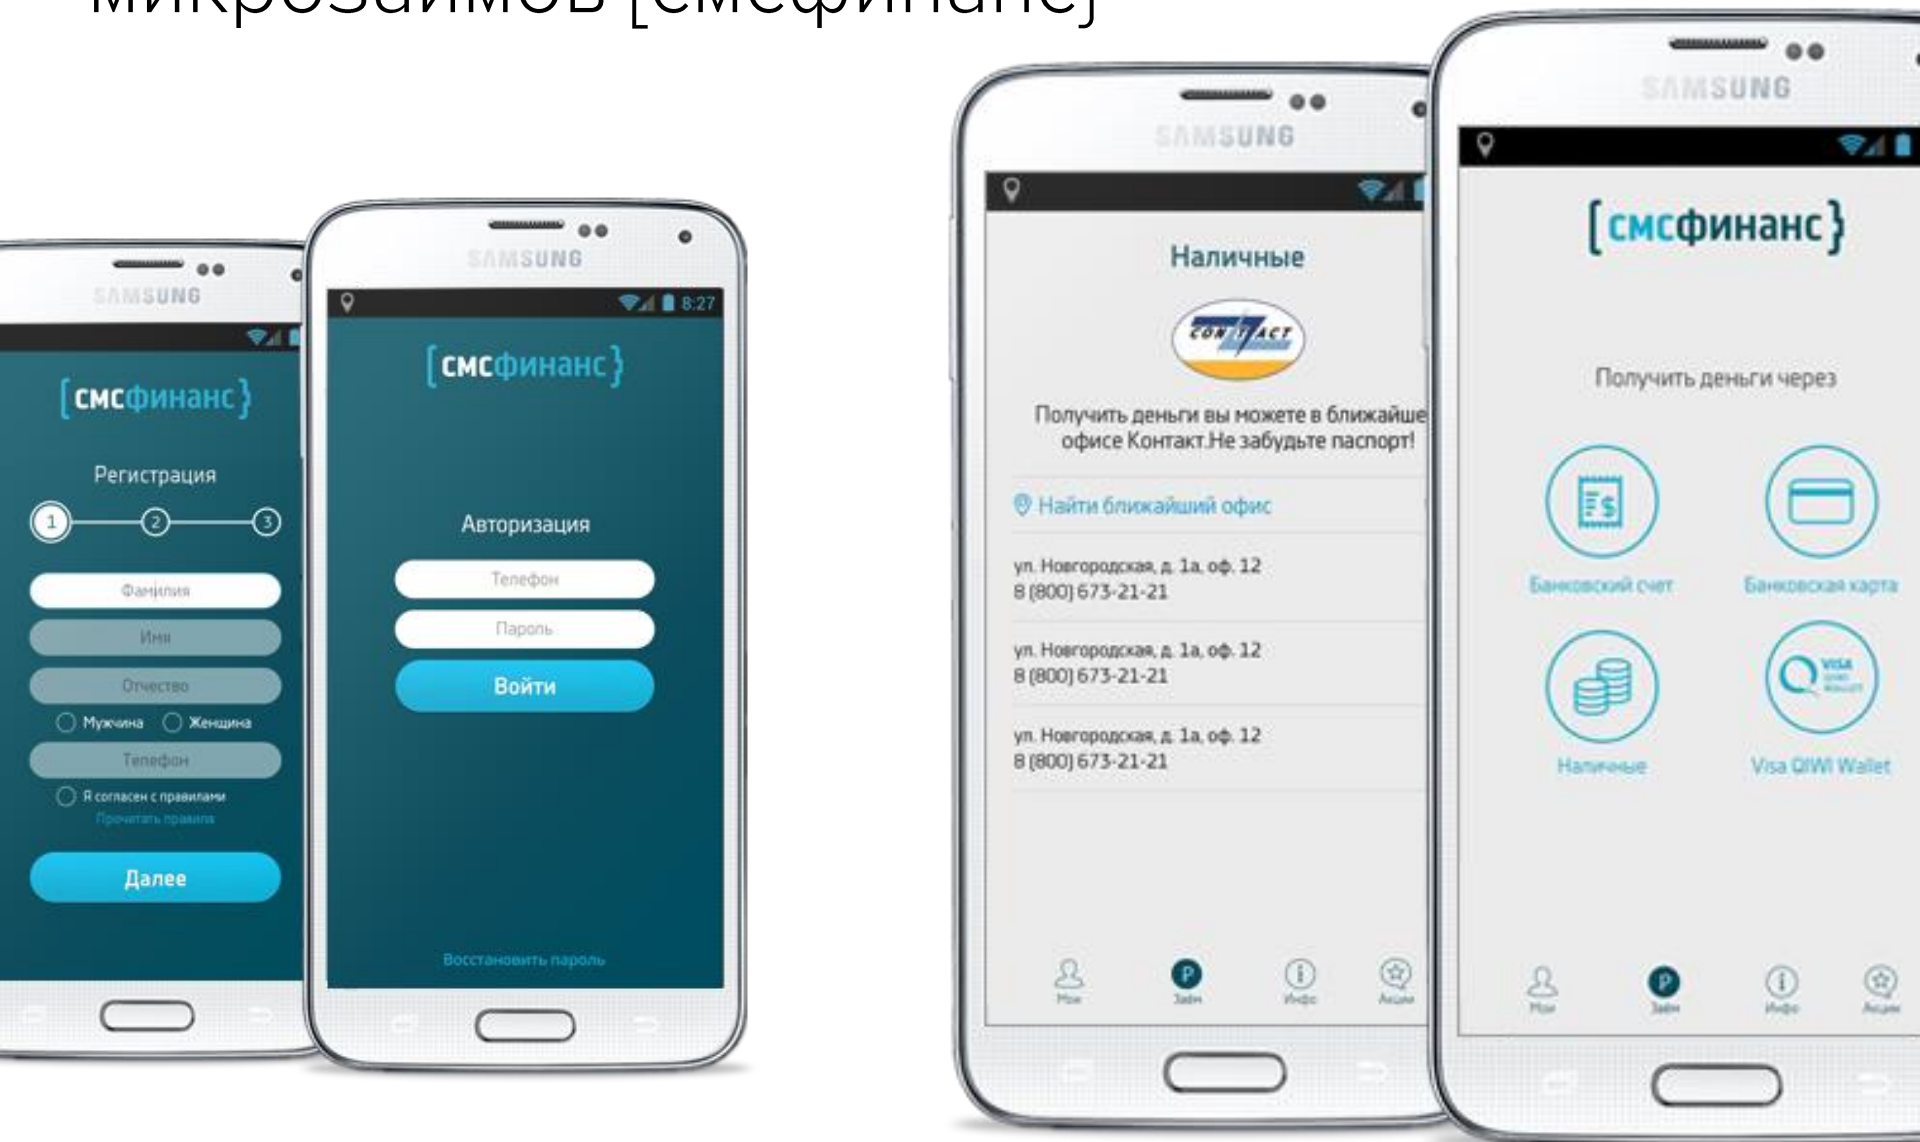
микрозаймов [смсфинанс]

SAMSUNG

[смсфинанс}

Регистрация

1 2 3

Фамилия

Имя

Отчество

Мужчина Женщина

Телефон

Я согласен с правилами

Прочитать правила

Далее

SAMSUNG

8:27

[смсфинанс}

Авторизация

Телефон

Пароль

Войти

Восстановить пароль

SAMSUNG

Наличные

CONTACT

Получить деньги вы можете в ближайше офисе Контакт.Не забудьте паспорт!

Найти ближайший офис

ул. Новгородская, д. 1а, оф. 12
8 (800) 673-21-21

ул. Новгородская, д. 1а, оф. 12
8 (800) 673-21-21

ул. Новгородская, д. 1а, оф. 12
8 (800) 673-21-21

Мои Займ Инфо Акции

SAMSUNG

[смсфинанс}

Получить деньги через

Банковский счет

Банковская карта

Наличные

Visa QIWI Wallet

Мои Займ Инфо Акции